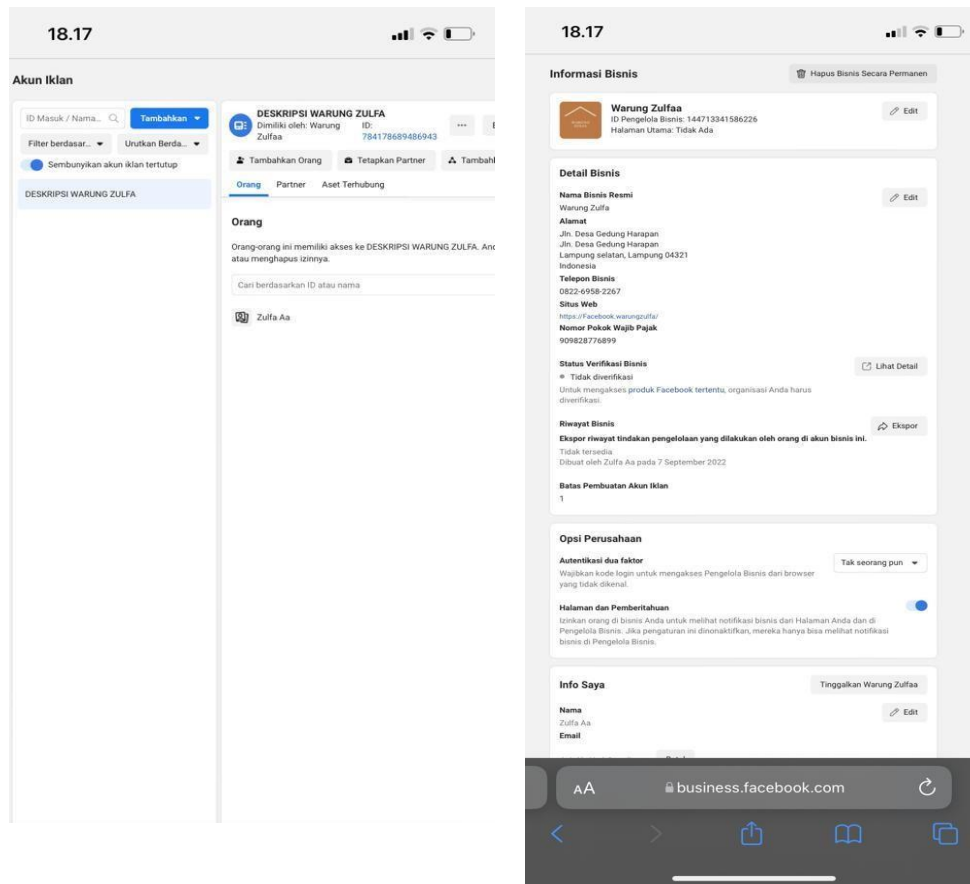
18.17

Akun Iklan

ID Masuk / Nama...

Tambahkan

Filter berdasar...

Urutkan Berda...

Sembunyikan akun iklan tertutup

DESKRIPSI WARUNG ZULFA

DESKRIPSI WARUNG ZULFA
Dimiliki oleh: Warung Zulfaa
ID: 784178689486943

Tambahkan Orang
Tetapkan Partner
Tambahl

Orang
Partner
Aset Terhubung

Orang

Orang-orang ini memiliki akses ke DESKRIPSI WARUNG ZULFA. Anc atau menghapus izinnya.

Cari berdasarkan ID atau nama

Zulfa Aa

18.17

Informasi Bisnis

Hapus Bisnis Secara Permanen

Warung Zulfaa
ID Pengelola Bisnis: 144713341586226
Halaman Utama: Tidak Ada

Edit

Detail Bisnis

Nama Bisnis Resmi
Warung Zulfa

Edit

Alamat
Jln. Desa Gedung Harapan
Jln. Desa Gedung Harapan
Lampung selatan, Lampung 04321
Indonesia

Telepon Bisnis
0822-6958-2267

Situs Web
https://Facebook.warungzulfa/

Nomor Pokok Wajib Pajak
909828776899

Status Verifikasi Bisnis
Tidak diverifikasi
Untuk mengakses produk Facebook tertentu, organisasi Anda harus diverifikasi.

Lihat Detail

Riwayat Bisnis
Ekspor riwayat tindakan pengelolaan yang dilakukan oleh orang di akun bisnis ini.
Tidak tersedia
Dibuat oleh Zulfa Aa pada 7 September 2022

Ekspor

Batas Pembuatan Akun Iklan
1

Opsi Perusahaan

Autentikasi dua faktor
Wajibkan kode login untuk mengakses Pengelola Bisnis dari browser yang tidak dikenal.

Tak seorang pun

Halaman dan Pemberitahuan
Izinkan orang di bisnis Anda untuk melihat notifikasi bisnis dari Halaman Anda dan di Pengelola Bisnis. Jika pengaturan ini dinonaktifkan, mereka hanya bisa melihat notifikasi bisnis di Pengelola Bisnis.

Info Saya

Tinggalkan Warung Zulfaa

Nama
Zulfa Aa

Edit

Email

AA
business.facebook.com